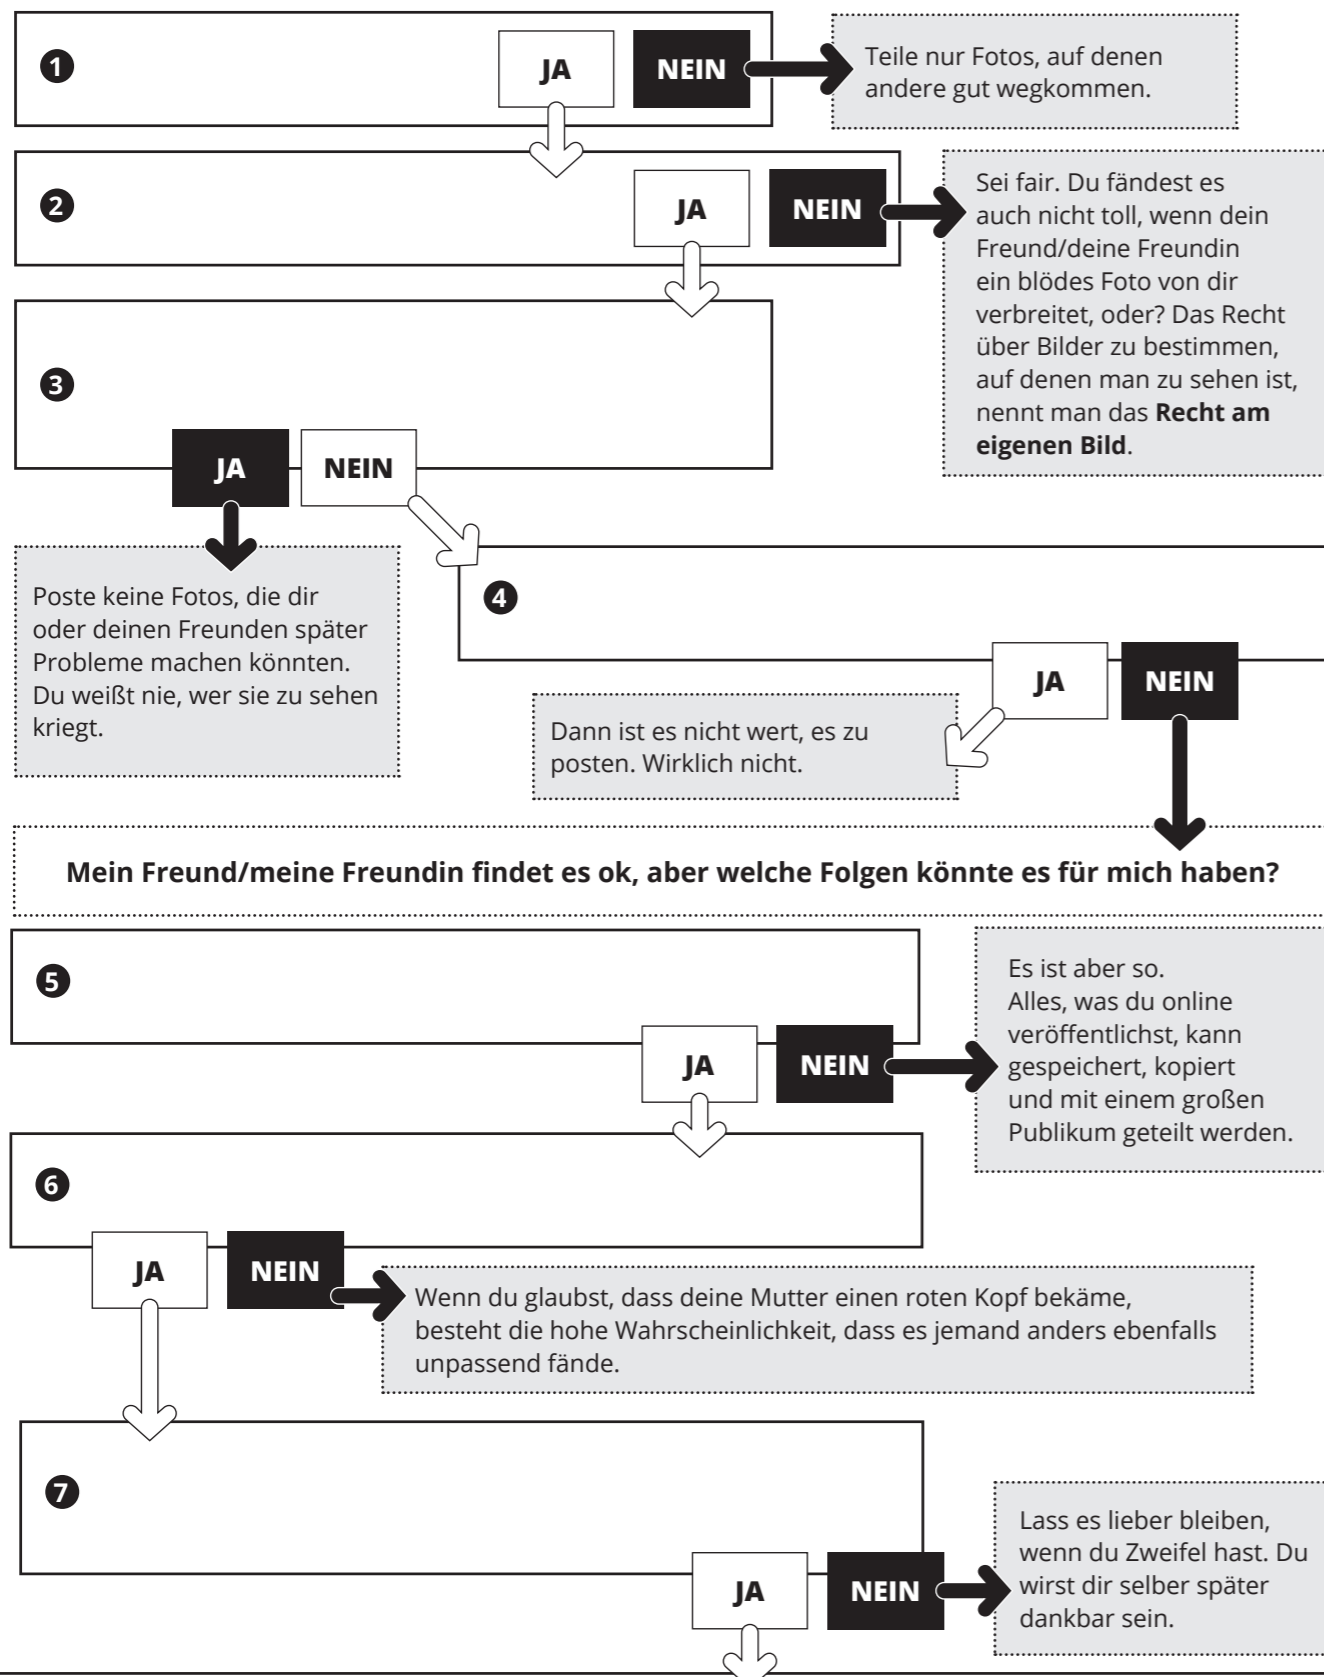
1

JA

NEIN

Teile nur Fotos, auf denen andere gut wegkommen.

2

JA

NEIN

Sei fair. Du fändest es auch nicht toll, wenn dein Freund/deine Freundin ein blödes Foto von dir verbreitet, oder? Das Recht über Bilder zu bestimmen, auf denen man zu sehen ist, nennt man das **Recht am eigenen Bild**.

3

JA

NEIN

Poste keine Fotos, die dir oder deinen Freunden später Probleme machen könnten. Du weißt nie, wer sie zu sehen kriegt.

4

JA

NEIN

Dann ist es nicht wert, es zu posten. Wirklich nicht.

**Mein Freund/meine Freundin findet es ok, aber welche Folgen könnte es für mich haben?**

5

JA

NEIN

Es ist aber so. Alles, was du online veröffentlichst, kann gespeichert, kopiert und mit einem großen Publikum geteilt werden.

6

JA

NEIN

Wenn du glaubst, dass deine Mutter einen roten Kopf bekäme, besteht die hohe Wahrscheinlichkeit, dass es jemand anders ebenfalls unpassend fände.

7

JA

NEIN

Lass es lieber bleiben, wenn du Zweifel hast. Du wirst dir selber später dankbar sein.